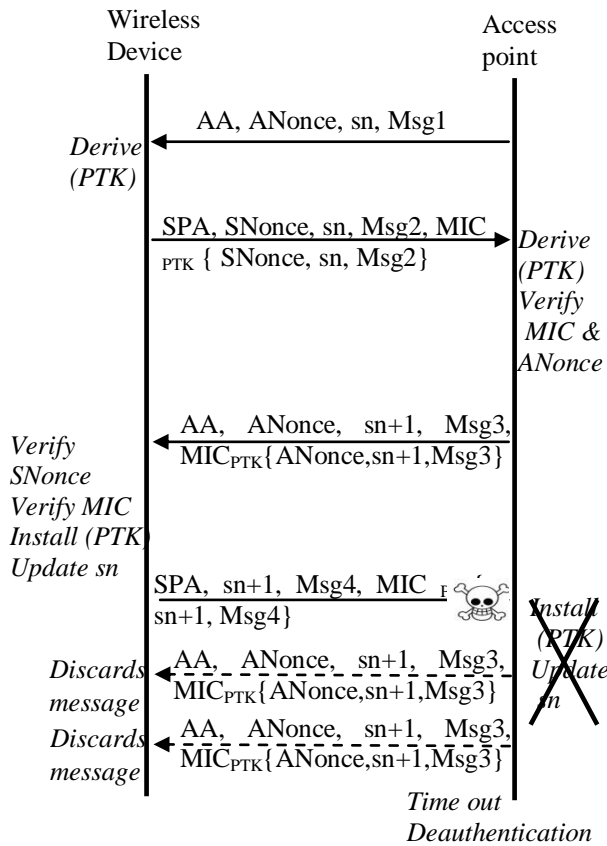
Wireless Device

Access point

AA, ANonce, sn, Msg1

*Derive (PTK)*

SPA, SNonce, sn, Msg2, MIC $_{PTK}$ { SNonce, sn, Msg2}

*Derive (PTK) Verify MIC & ANonce*

AA, ANonce, sn+1, Msg3, MIC$_{PTK}${ANonce,sn+1,Msg3}

*Verify SNonce Verify MIC Install (PTK) Update sn*

SPA, sn+1, Msg4, MIC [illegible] sn+1, Msg4}

*Install (PTK) Update sn*

*Discards message*

AA, ANonce, sn+1, Msg3, MIC$_{PTK}${ANonce,sn+1,Msg3}

*Discards message*

AA, ANonce, sn+1, Msg3, MIC$_{PTK}${ANonce,sn+1,Msg3}

*Time out Deauthentication*